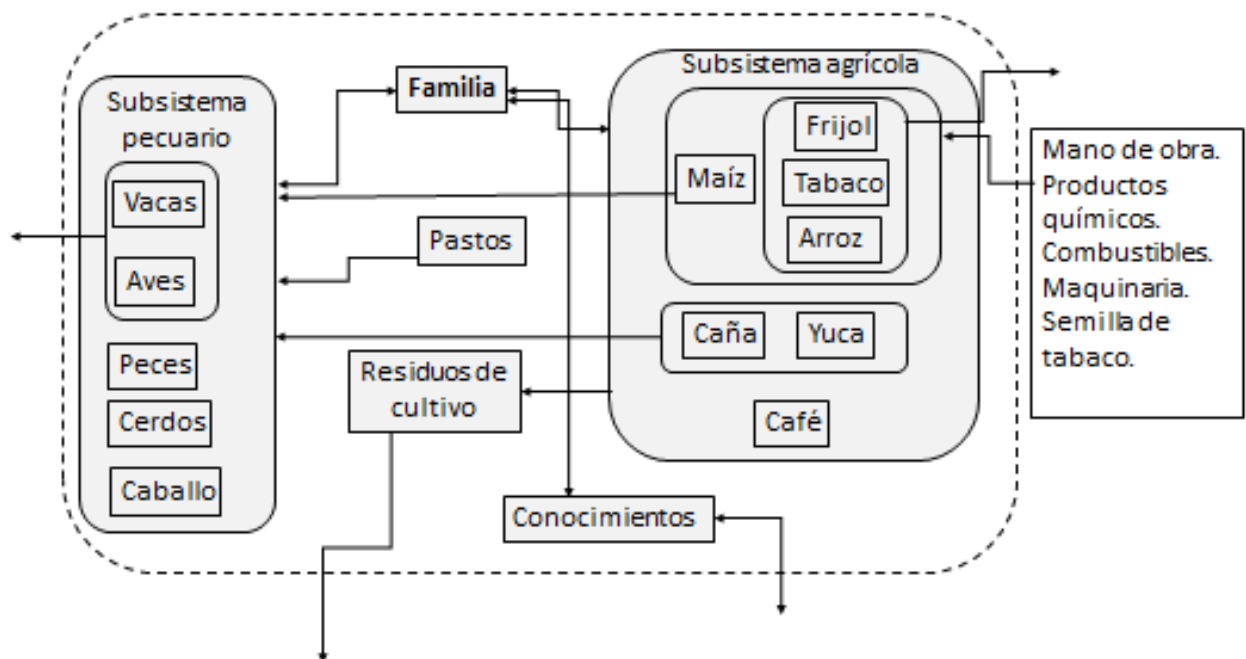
Subsistema pecuario

Vacas

Aves

Peces

Cerdos

Caballo

Familia

Pastos

Residuos de cultivo

Conocimientos

Subsistema agrícola

Maíz

Frijol

Tabaco

Arroz

Caña

Yuca

Café

Mano de obra.
Productos químicos.
Combustibles.
Maquinaria.
Semilla de tabaco.